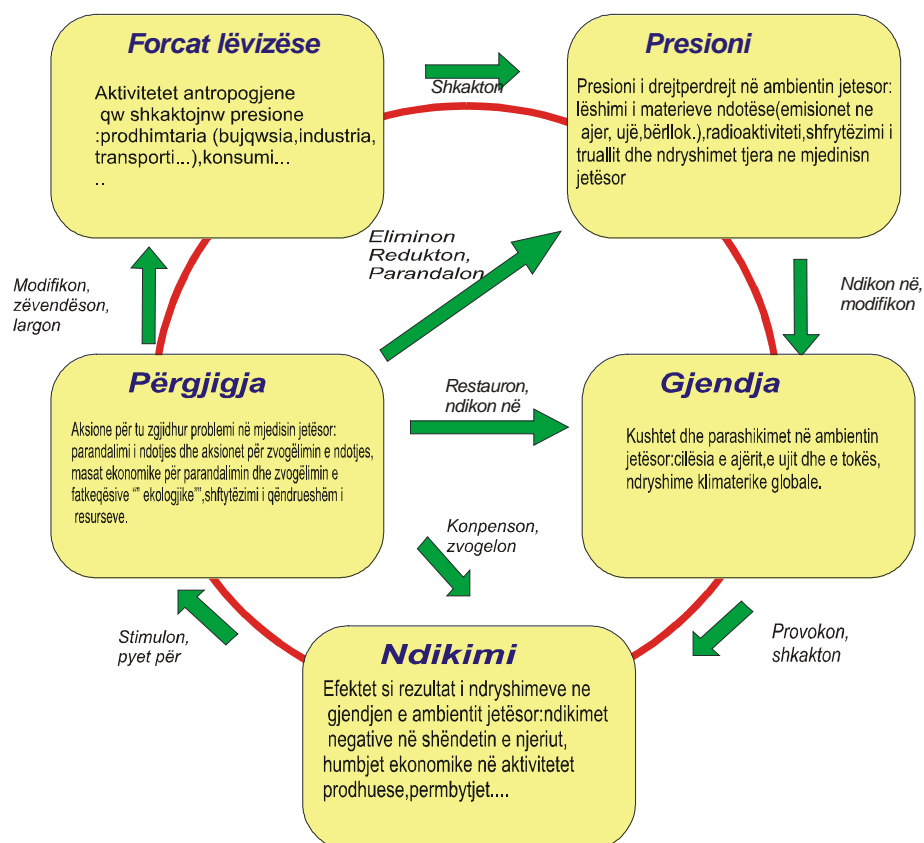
Forcat lëvizëse

Aktivitetet antropogjene qw shkaktojnw presione :prodhimtaria (bujqwsia,industria, transporti...),konsumi... ..

Shkakton

Presioni

Presioni i drejtperdrejt në ambientin jetesor: lëshimi i materieve ndotëse(emisionet ne ajer, ujë,bërllok.),radioaktiviteti,shfrytëzimi i truallit dhe ndryshimet tjera ne mjedinisn jetësor

Eliminon Redukton, Parandalon

Modifikon, zëvendëson, largon

Ndikon në, modifikon

Përgjigja

Aksione për tu zgjidhur problemi në mjedisin jetësor: parandalimi i ndotjes dhe aksionet për zvogëlimin e ndotjes, masat ekonomike për parandalimin dhe zvogëlimin e fatkeqësive "" ekologjike"",shfytëzimi i qëndrueshëm i resurseve.

Restauron, ndikon në

Gjendja

Kushtet dhe parashikimet në ambientin jetësor:cilësia e ajërit,e ujit dhe e tokës, ndryshime klimaterike globale.

Konpenson, zvogelon

Stimulon, pyet për

Provokon, shkakton

Ndikimi

Efektet si rezultat i ndryshimeve ne gjendjen e ambientit jetësor:ndikimet negative në shëndetin e njeriut, humbjet ekonomike në aktivitetet prodhuese,permbytjet....